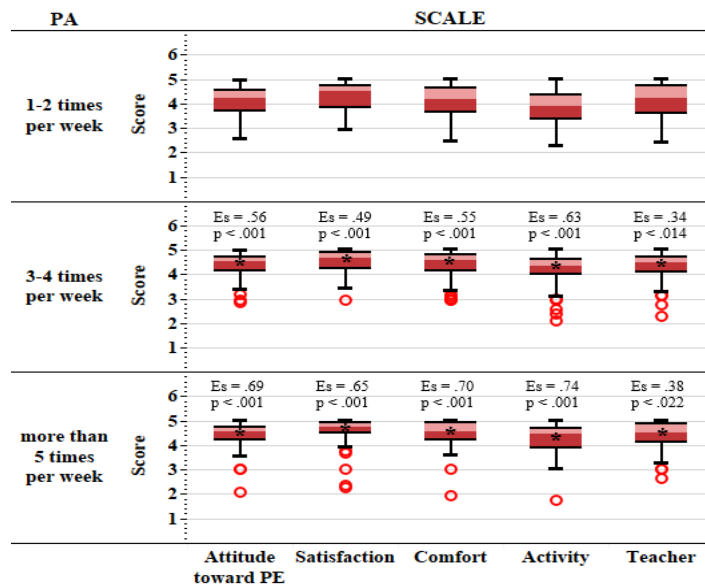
| PA | SCALE |
|---|---|
| 1-2 times per week | Score 6 5 4 3 2 1 |
| 3-4 times per week | Score 6 5 4 3 2 1; Es = .56 p < .001; Es = .49 p < .001; Es = .55 p < .001; Es = .63 p < .001; Es = .34 p < .014 |
| more than 5 times per week | Score 6 5 4 3 2 1; Es = .69 p < .001; Es = .65 p < .001; Es = .70 p < .001; Es = .74 p < .001; Es = .38 p < .022 |

Attitude toward PE Satisfaction Comfort Activity Teacher